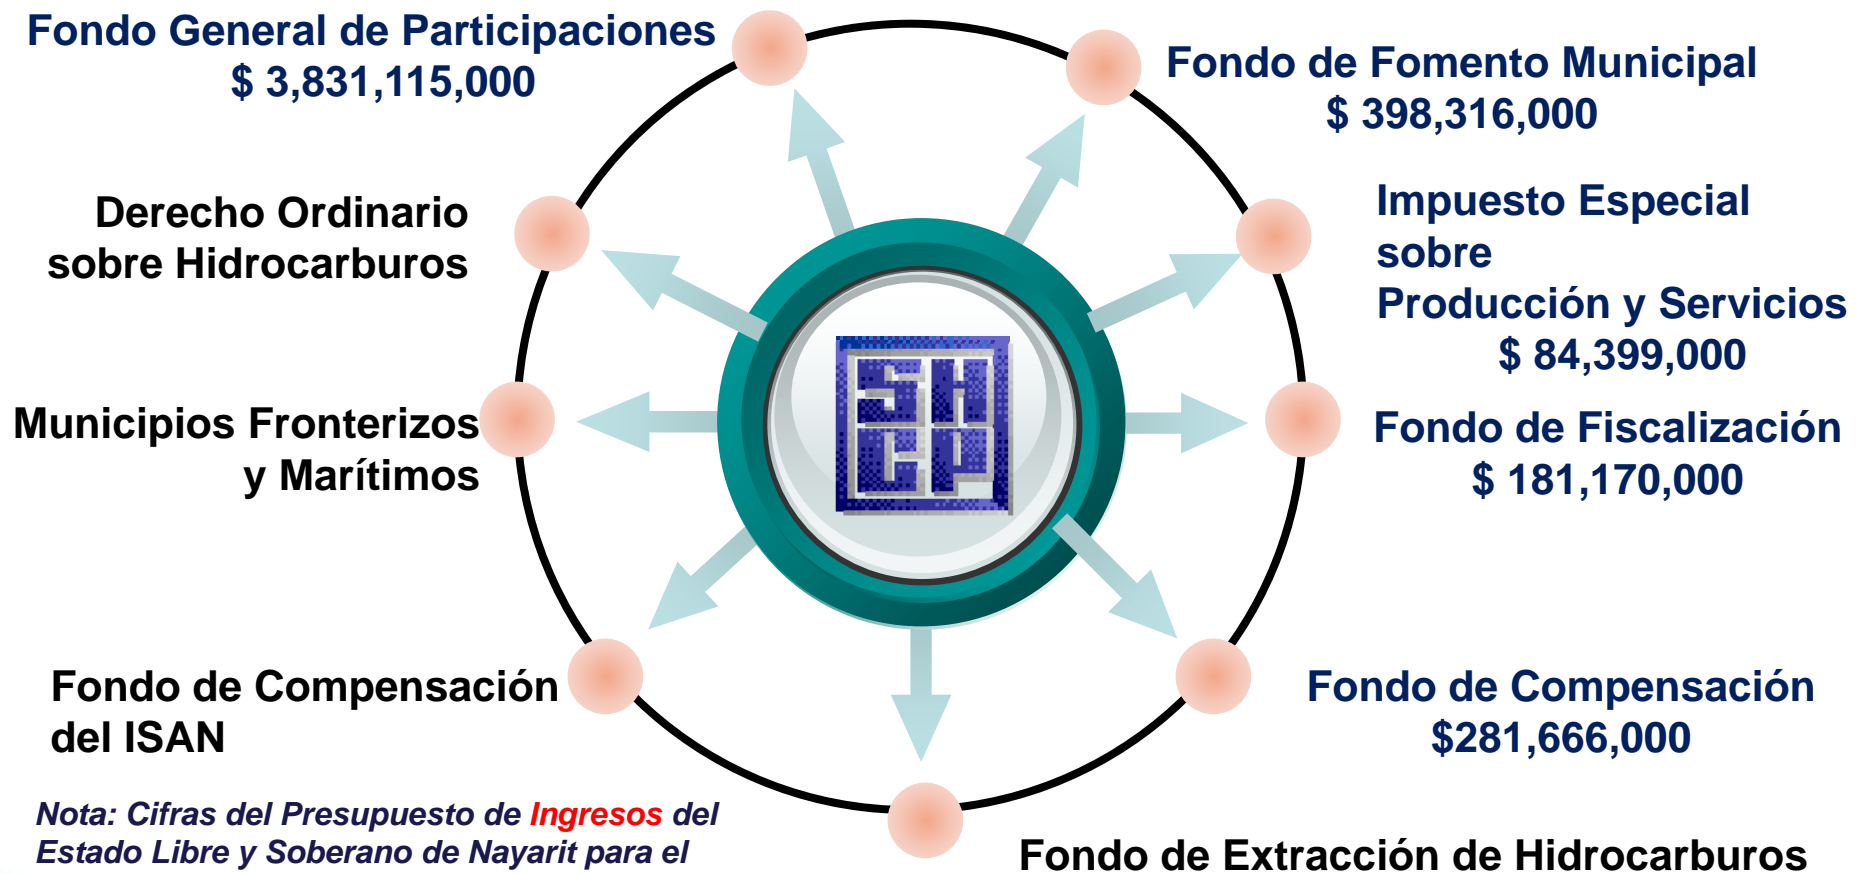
Fondo General de Participaciones
$ 3,831,115,000

Fondo de Fomento Municipal
$ 398,316,000

Derecho Ordinario sobre Hidrocarburos

Impuesto Especial sobre Producción y Servicios
$ 84,399,000

SH CP

Municipios Fronterizos y Marítimos

Fondo de Fiscalización
$ 181,170,000

Fondo de Compensación del ISAN

Fondo de Compensación
$281,666,000

Nota: Cifras del Presupuesto de Ingresos del Estado Libre y Soberano de Nayarit para el

Fondo de Extracción de Hidrocarburos